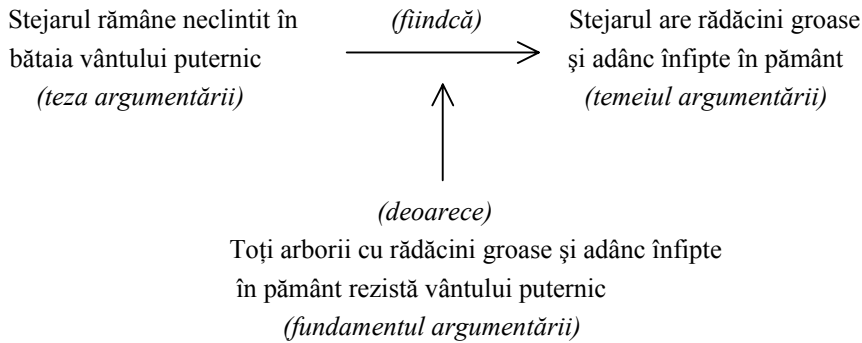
Stejarul rămâne neclintit în bătaia vântului puternic
(teza argumentării)

(fiindcă)

Stejarul are rădăcini groase şi adânc înfipte în pământ
(temeiul argumentării)

(deoarece)
Toți arborii cu rădăcini groase şi adânc înfipte în pământ rezistă vântului puternic
(fundamentul argumentării)